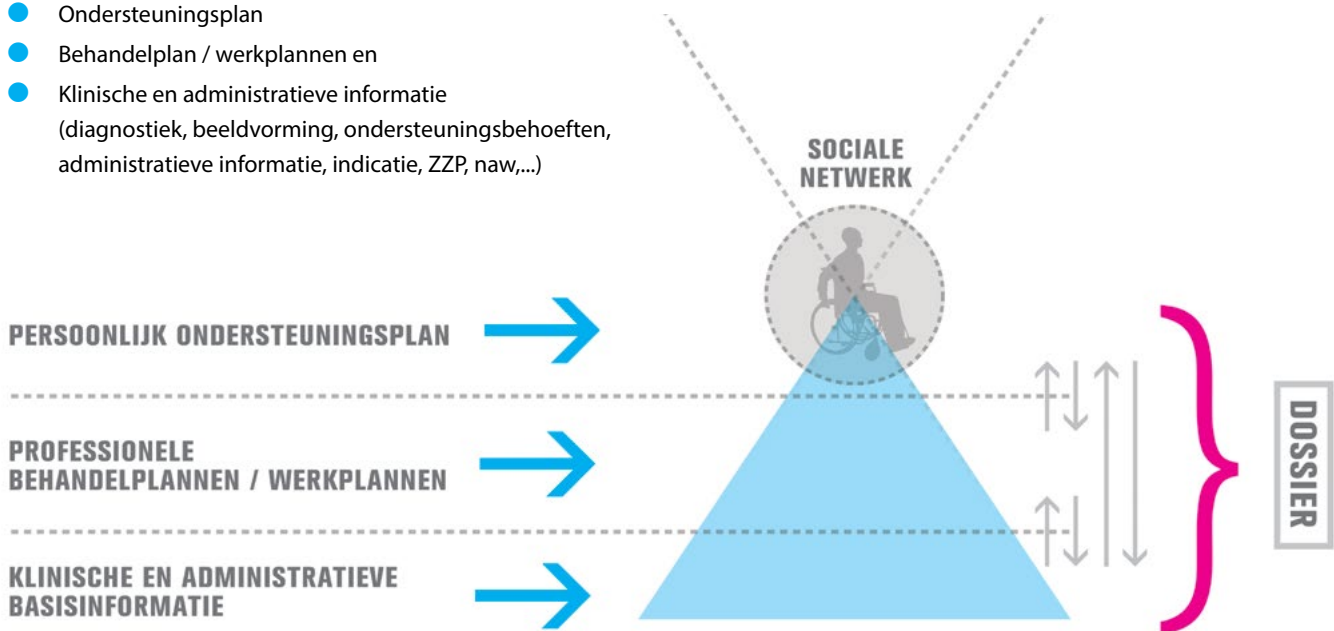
- Ondersteuningsplan
- Behandelplan / werkplannen en
- Klinische en administratieve informatie (diagnostiek, beeldvorming, ondersteuningsbehoeften, administratieve informatie, indicatie, ZZP, naw,...)

SOCIALE NETWERK

PERSOONLIJK ONDERSTEUNINGSPLAN

PROFESSIONELE BEHANDELPLANNEN / WERKPLANNEN

KLINISCHE EN ADMINISTRATIEVE BASISINFORMATIE

DOSSIER